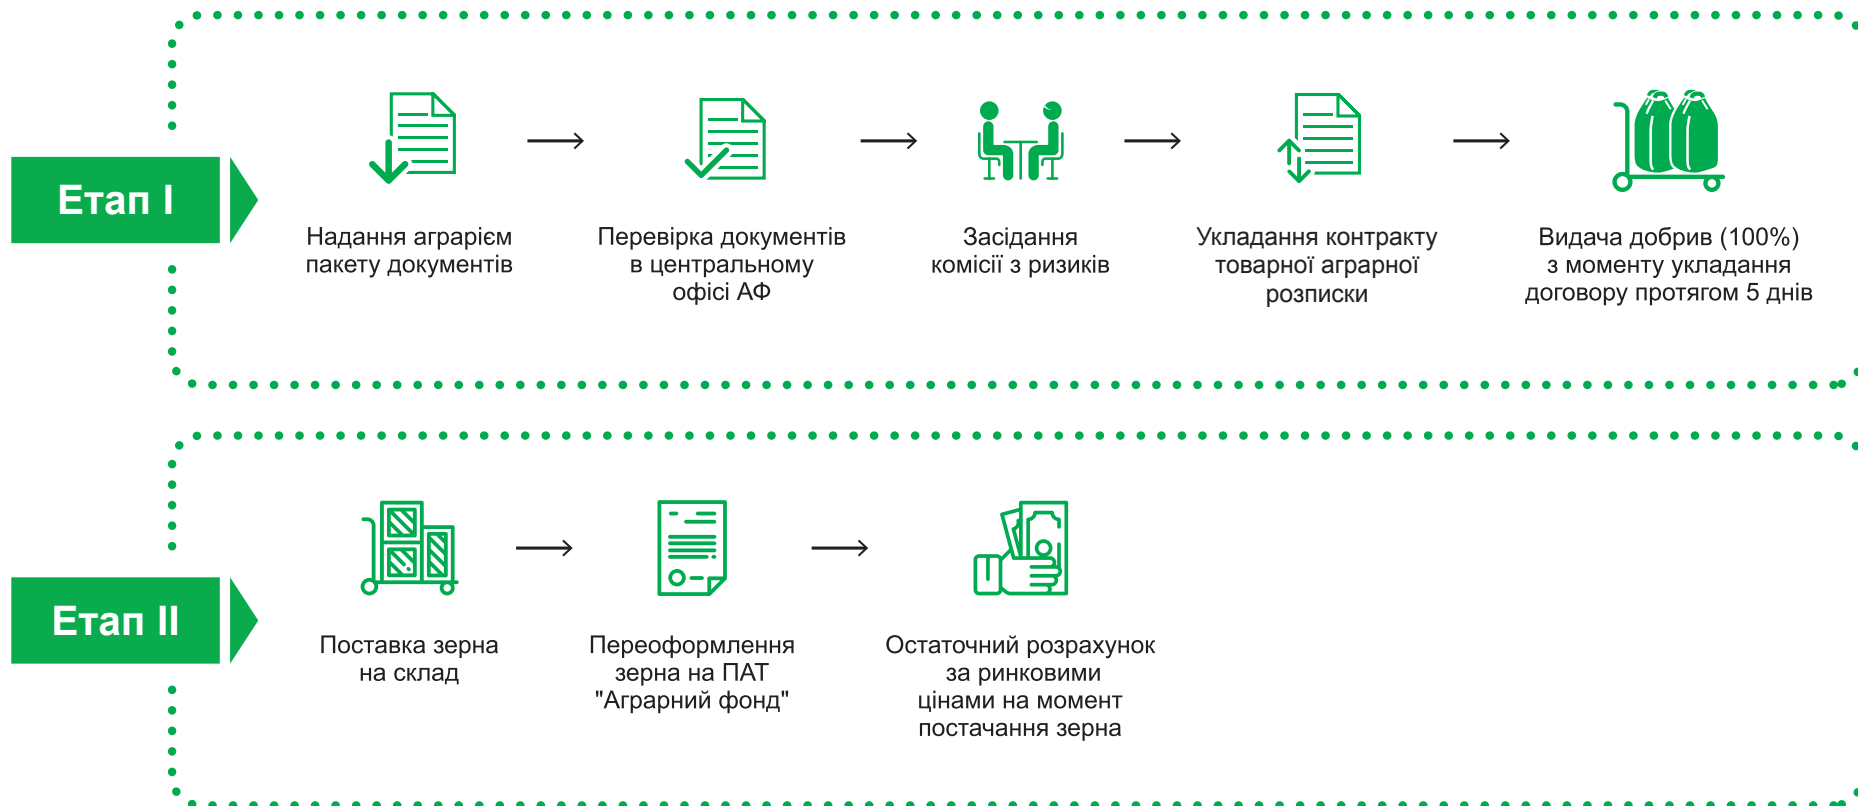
Етап I

Надання аграрієм пакету документів

Перевірка документів в центральному офісі АФ

Засідання комісії з ризиків

Укладання контракту товарної аграрної розписки

Видача добрив (100%) з моменту укладання договору протягом 5 днів

Етап II

Поставка зерна на склад

Переоформлення зерна на ПАТ "Аграрний фонд"

Остаточний розрахунок за ринковими цінами на момент постачання зерна